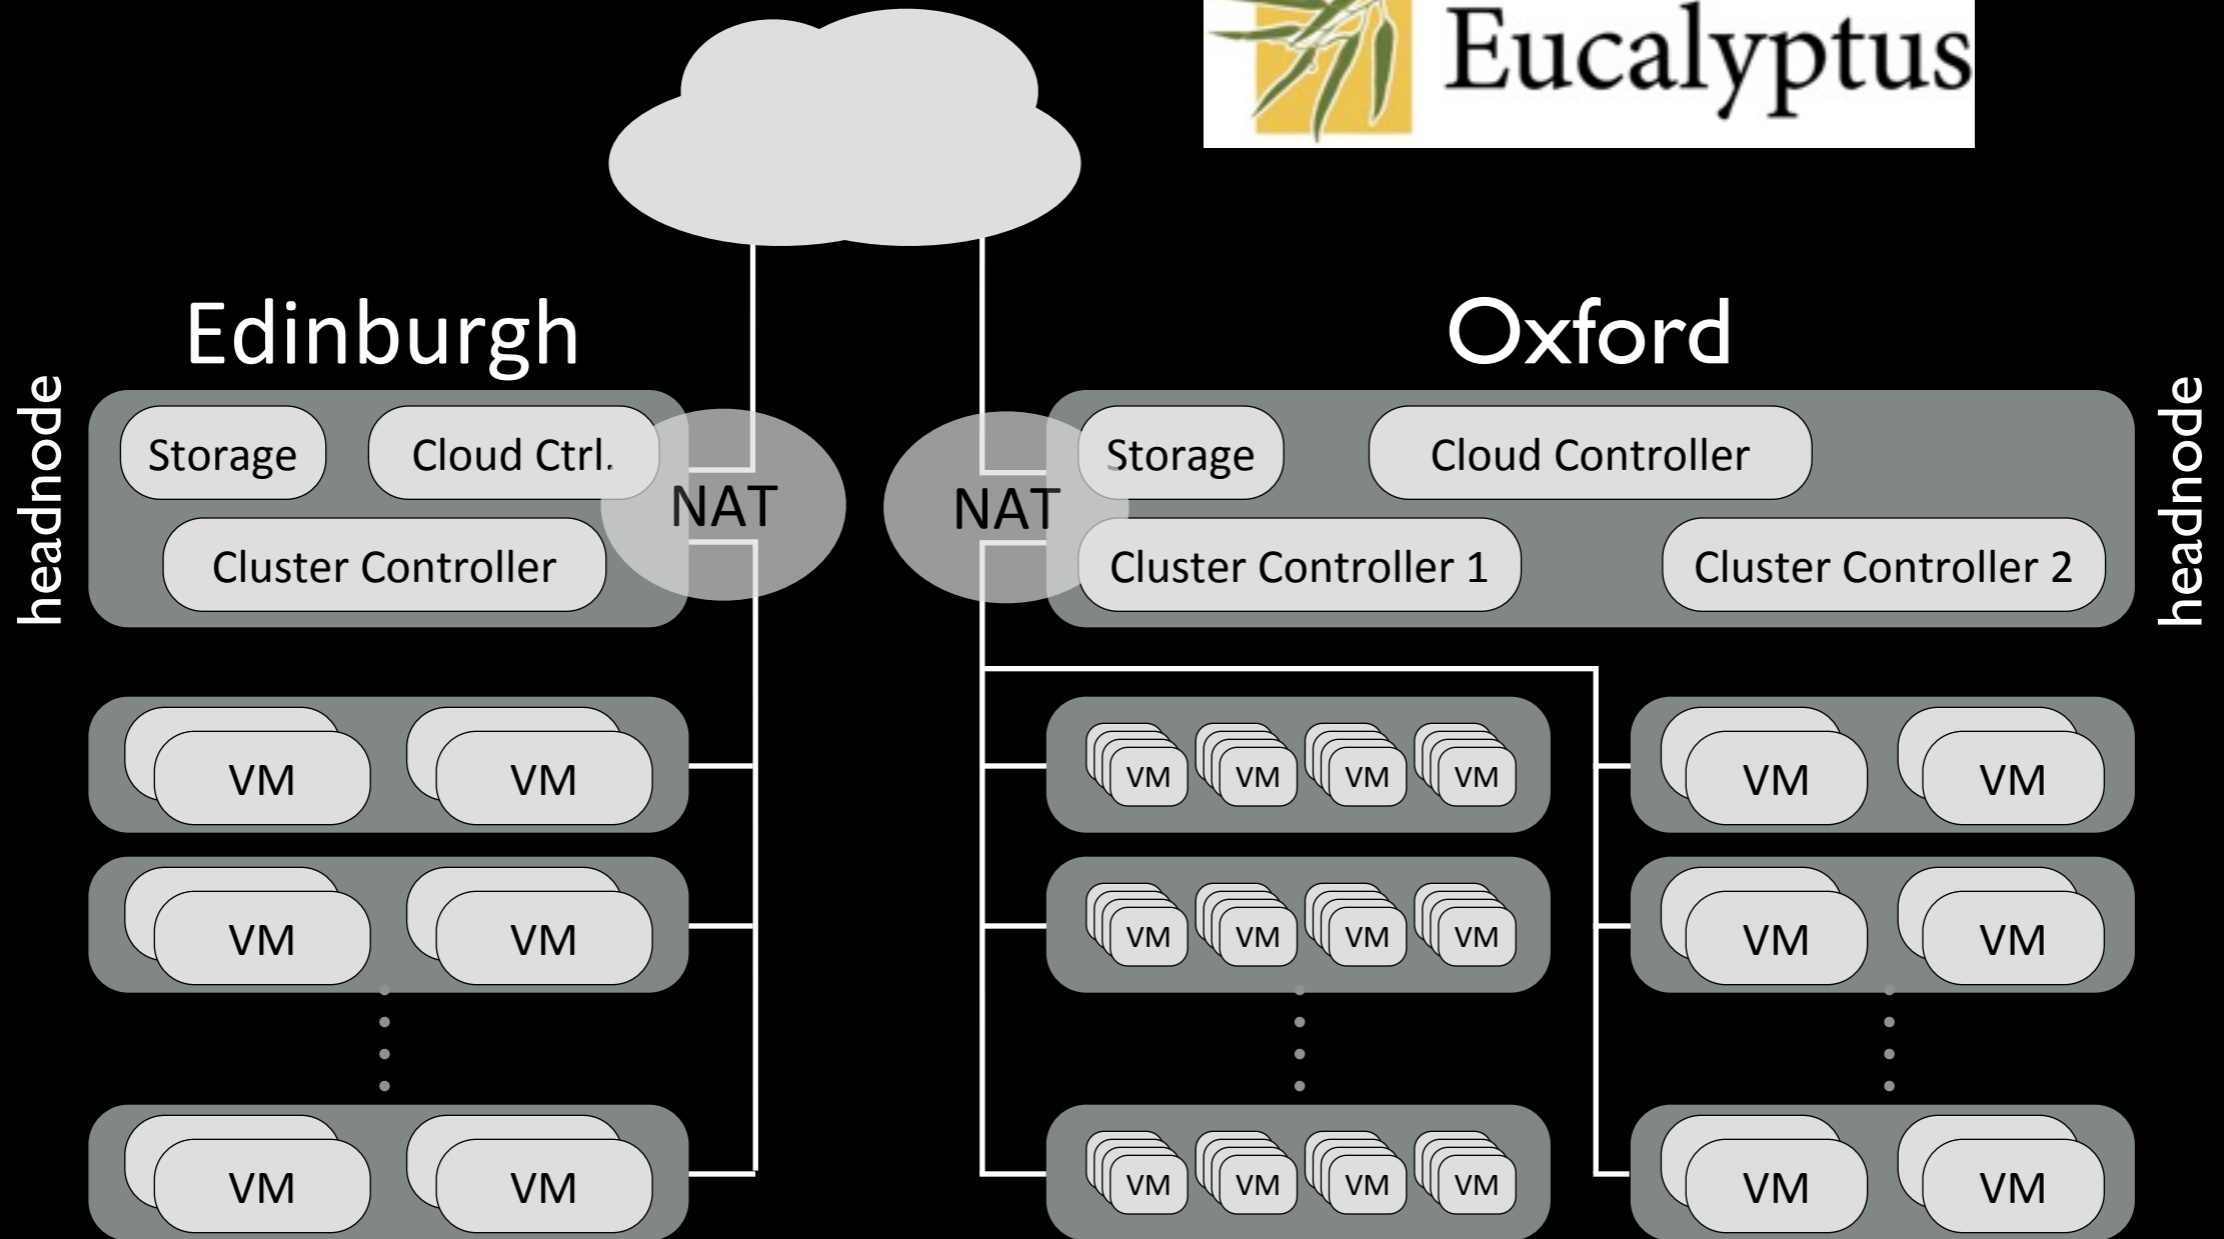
Eucalyptus

Edinburgh

Oxford

headnode

Storage

Cloud Ctrl.

Cluster Controller

NAT

NAT

Storage

Cloud Controller

Cluster Controller 1

Cluster Controller 2

headnode

VM VM

VM VM

VM VM

VM VM VM VM

VM VM VM VM

VM VM VM VM

VM VM

VM VM

VM VM